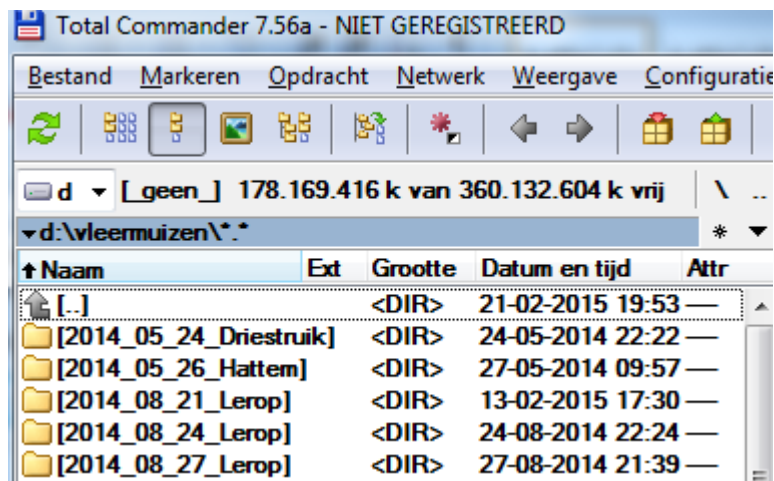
Total Commander 7.56a - NIET GEREGISTREERD

Bestand Markeren Opdracht Netwerk Weergave Configuratie

d ▾ [_geen_] 178.169.416 k van 360.132.604 k vrij \ ..

▾d:\vleermuizen\*.* * ▾

| ↑Naam | Ext | Grootte | Datum en tijd | Attr |
|---|---|---|---|---|
| [..] | | <DIR> | 21-02-2015 19:53 | — |
| [2014_05_24_Driestruik] | | <DIR> | 24-05-2014 22:22 | — |
| [2014_05_26_Hattem] | | <DIR> | 27-05-2014 09:57 | — |
| [2014_08_21_Lerop] | | <DIR> | 13-02-2015 17:30 | — |
| [2014_08_24_Lerop] | | <DIR> | 24-08-2014 22:24 | — |
| [2014_08_27_Lerop] | | <DIR> | 27-08-2014 21:39 | — |